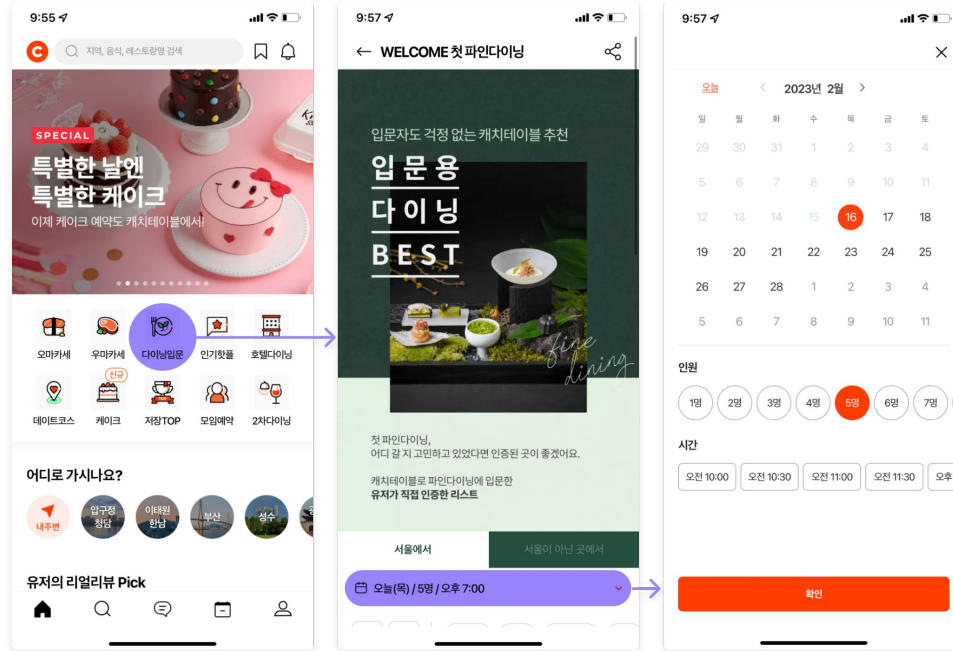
9:55

지역, 음식, 레스토랑명 검색

SPECIAL
특별한 날엔 특별한 케이크
이제 케이크 예약도 캐치테이블에서!

오마카세
우마카세
다이닝입문
인기핫플
호텔다이닝
데이트코스
신규
케이크
저장TOP
모임예약
2차다이닝

어디로 가시나요?
내주변
압구정 청담
이태원 한남
부산
성수

유저의 리얼리뷰 Pick

9:57
WELCOME 첫 파인다이닝

입문자도 걱정 없는 캐치테이블 추천
입 문 용
다 이 닝
BEST

fine dining

첫 파인다이닝,
어디 갈 지 고민하고 있었다면 인증된 곳이 좋겠어요.

캐치테이블로 파인다이닝에 입문한
유저가 직접 인증한 리스트

서울에서
서울이 아닌 곳에서

오늘(목) / 5명 / 오후 7:00

9:57

오늘
2023년 2월

| 일 | 월 | 화 | 수 | 목 | 금 | 토 |
|---|---|---|---|---|---|---|
| 29 | 30 | 31 | 1 | 2 | 3 | 4 |
| 5 | 6 | 7 | 8 | 9 | 10 | 11 |
| 12 | 13 | 14 | 15 | 16 | 17 | 18 |
| 19 | 20 | 21 | 22 | 23 | 24 | 25 |
| 26 | 27 | 28 | 1 | 2 | 3 | 4 |
| 5 | 6 | 7 | 8 | 9 | 10 | 11 |

인원
1명 2명 3명 4명 5명 6명 7명

시간
오전 10:00 오전 10:30 오전 11:00 오전 11:30 오후

확인